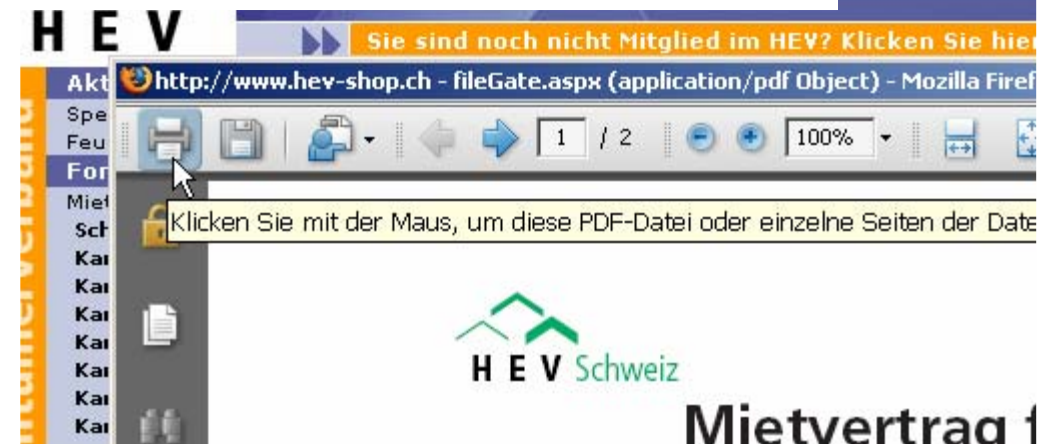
H E V

Sie sind noch nicht Mitglied im HEV? Klicken Sie hie

Akt
Spe
Feu
For
Miet
Sch
Kai
Kai
Kai
Kai
Kai
Kai
Kai

ntumerverband

http://www.hev-shop.ch - fileGate.aspx (application/pdf Object) - Mozilla Firef

1 / 2

100%

Klicken Sie mit der Maus, um diese PDF-Datei oder einzelne Seiten der Date

H E V Schweiz

Mietvertrag f